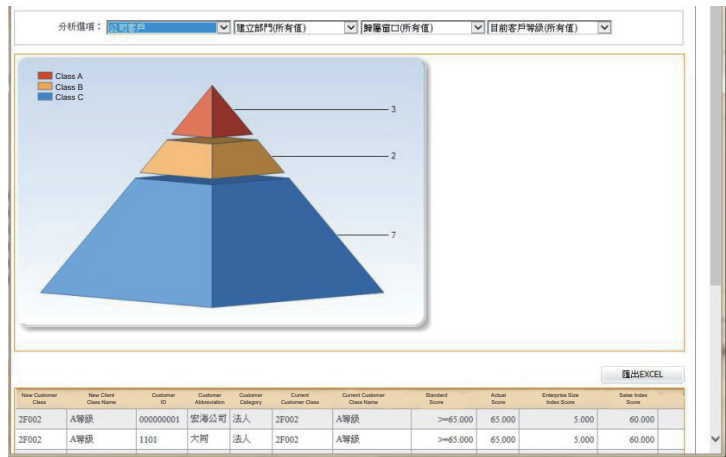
分析選項： 公司客戶 建立部門(所有值) 歸屬窗口(所有值) 目前客戶等級(所有值)

Class A
Class B
Class C

3
2
7

匯出EXCEL

| New Customer Class | New Client Class Name | Customer ID | Customer Abbreviation | Customer Category | Current Customer Class | Current Customer Class Name | Standard Score | Actual Score | Enterprise Size Index Score | Sales Index Score |
|---|---|---|---|---|---|---|---|---|---|---|
| 2F002 | A等級 | 000000001 | 宏海公司 | 法人 | 2F002 | A等級 | >=65.000 | 65.000 | 5.000 | 60.000 |
| 2F002 | A等級 | 1101 | 大同 | 法人 | 2F002 | A等級 | >=65.000 | 65.000 | 5.000 | 60.000 |